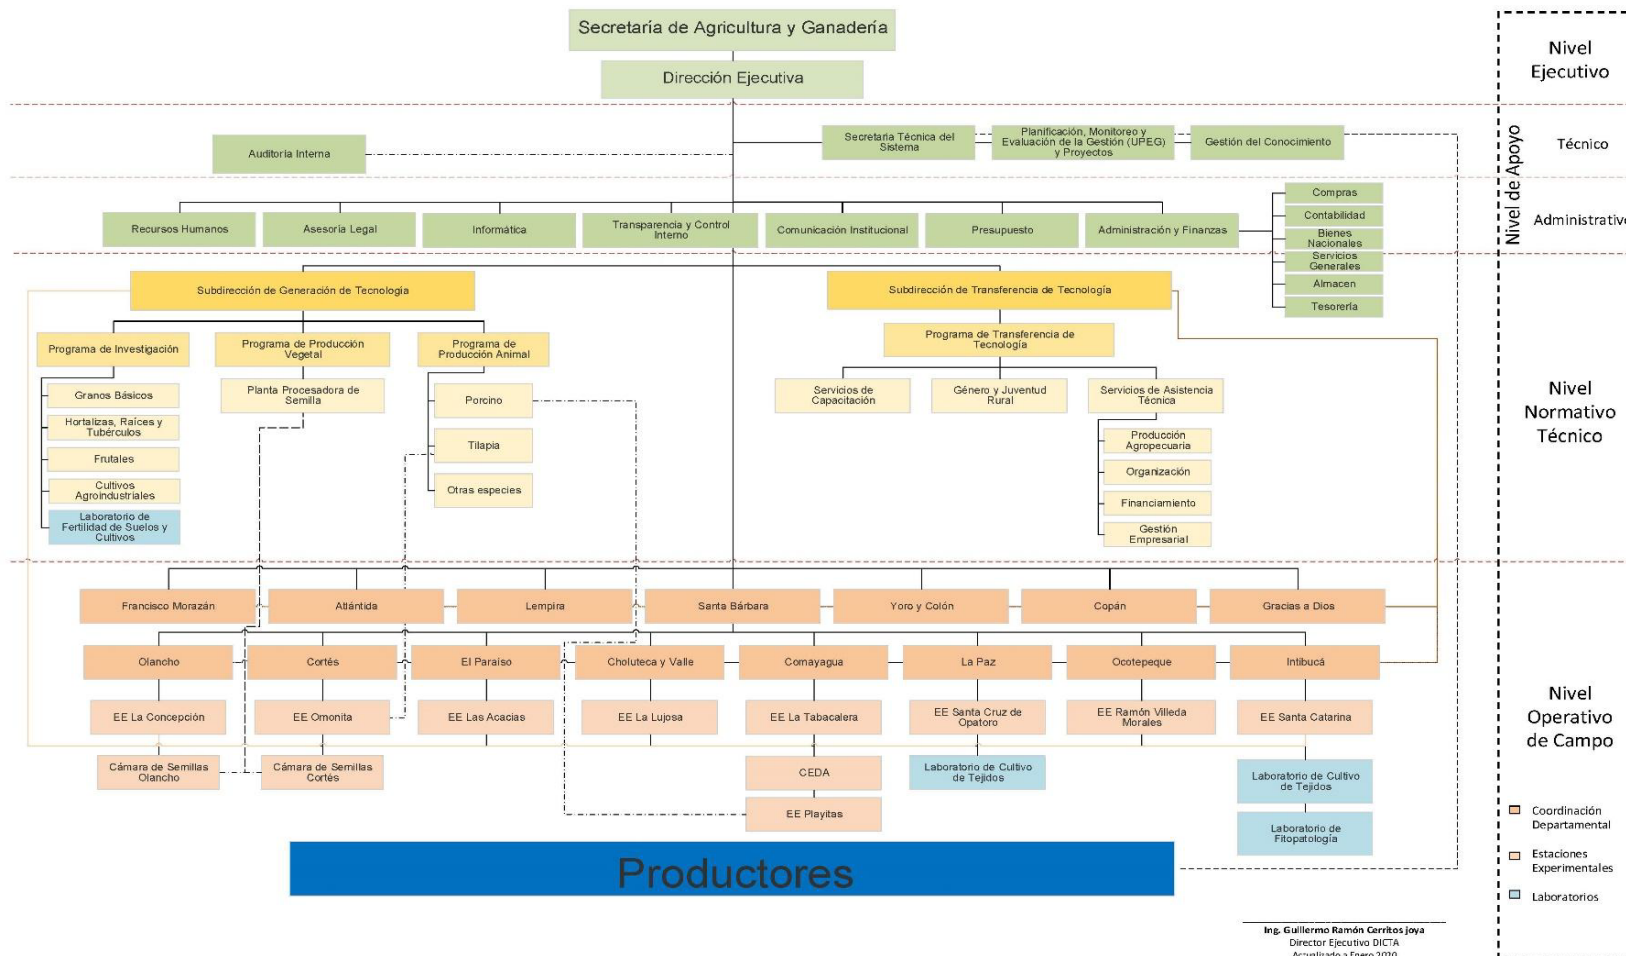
Secretaría de Agricultura y Ganadería

Dirección Ejecutiva

Nivel Ejecutivo

Auditoria Interna

Secretaria Técnica del Sistema

Planificación, Monitoreo y Evaluación de la Gestión (UPEG) y Proyectos

Gestión del Conocimiento

Técnico

Nivel de Apoyo

Recursos Humanos

Asesoria Legal

Informática

Transparencia y Control Interno

Comunicación Institucional

Presupuesto

Administración y Finanzas

Compras

Contabilidad

Bienes Nacionales

Servicios Generales

Almacen

Tesorería

Administrativ

Subdirección de Generación de Tecnología

Subdirección de Transferencia de Tecnología

Programa de Investigación

Programa de Producción Vegetal

Programa de Producción Animal

Programa de Transferencia de Tecnología

Granos Básicos

Hortalizas, Raíces y Tubérculos

Frutales

Cultivos Agroindustriales

Laboratorio de Fertilidad de Suelos y Cultivos

Planta Procesadora de Semilla

Porcino

Tilapia

Otras especies

Servicios de Capacitación

Género y Juventud Rural

Servicios de Asistencia Técnica

Producción Agropecuaria

Organización

Financiamiento

Gestión Empresarial

Nivel Normativo Técnico

Francisco Morazán

Atlántida

Lempira

Santa Bárbara

Yoro y Colón

Copán

Gracias a Dios

Olancho

Cortés

El Paraíso

Choluteca y Valle

Comayagua

La Paz

Ocotepeque

Intibucá

EE La Concepción

EE Omonita

EE Las Acacias

EE La Lujosa

EE La Tabacalera

EE Santa Cruz de Opatoro

EE Ramón Villeda Morales

EE Santa Catarina

Cámara de Semillas Olancho

Cámara de Semillas Cortés

CEDA

Laboratorio de Cultivo de Tejidos

Laboratorio de Cultivo de Tejidos

EE Playitas

Laboratorio de Fitopatología

Nivel Operativo de Campo

Productores

Coordinación Departamental

Estaciones Experimentales

Laboratorios

Ing. Guillermo Ramón Cerritos joya
Director Ejecutivo DICTA
Actualizado a Enero 2020